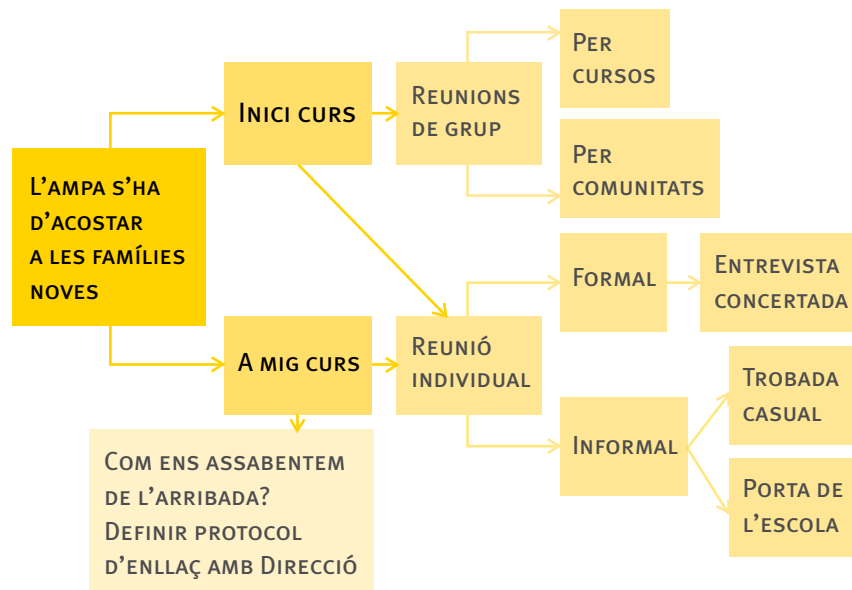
L'ampa s'ha d'acostar a les famílies noves

Inici curs

A mig curs

Reunions de grup

Per cursos

Per comunitats

Reunió individual

Formal

Entrevista concertada

Informal

Trobada casual

Porta de l'escola

Com ens assabentem de l'arribada? Definir protocol d'enllaç amb Direcció